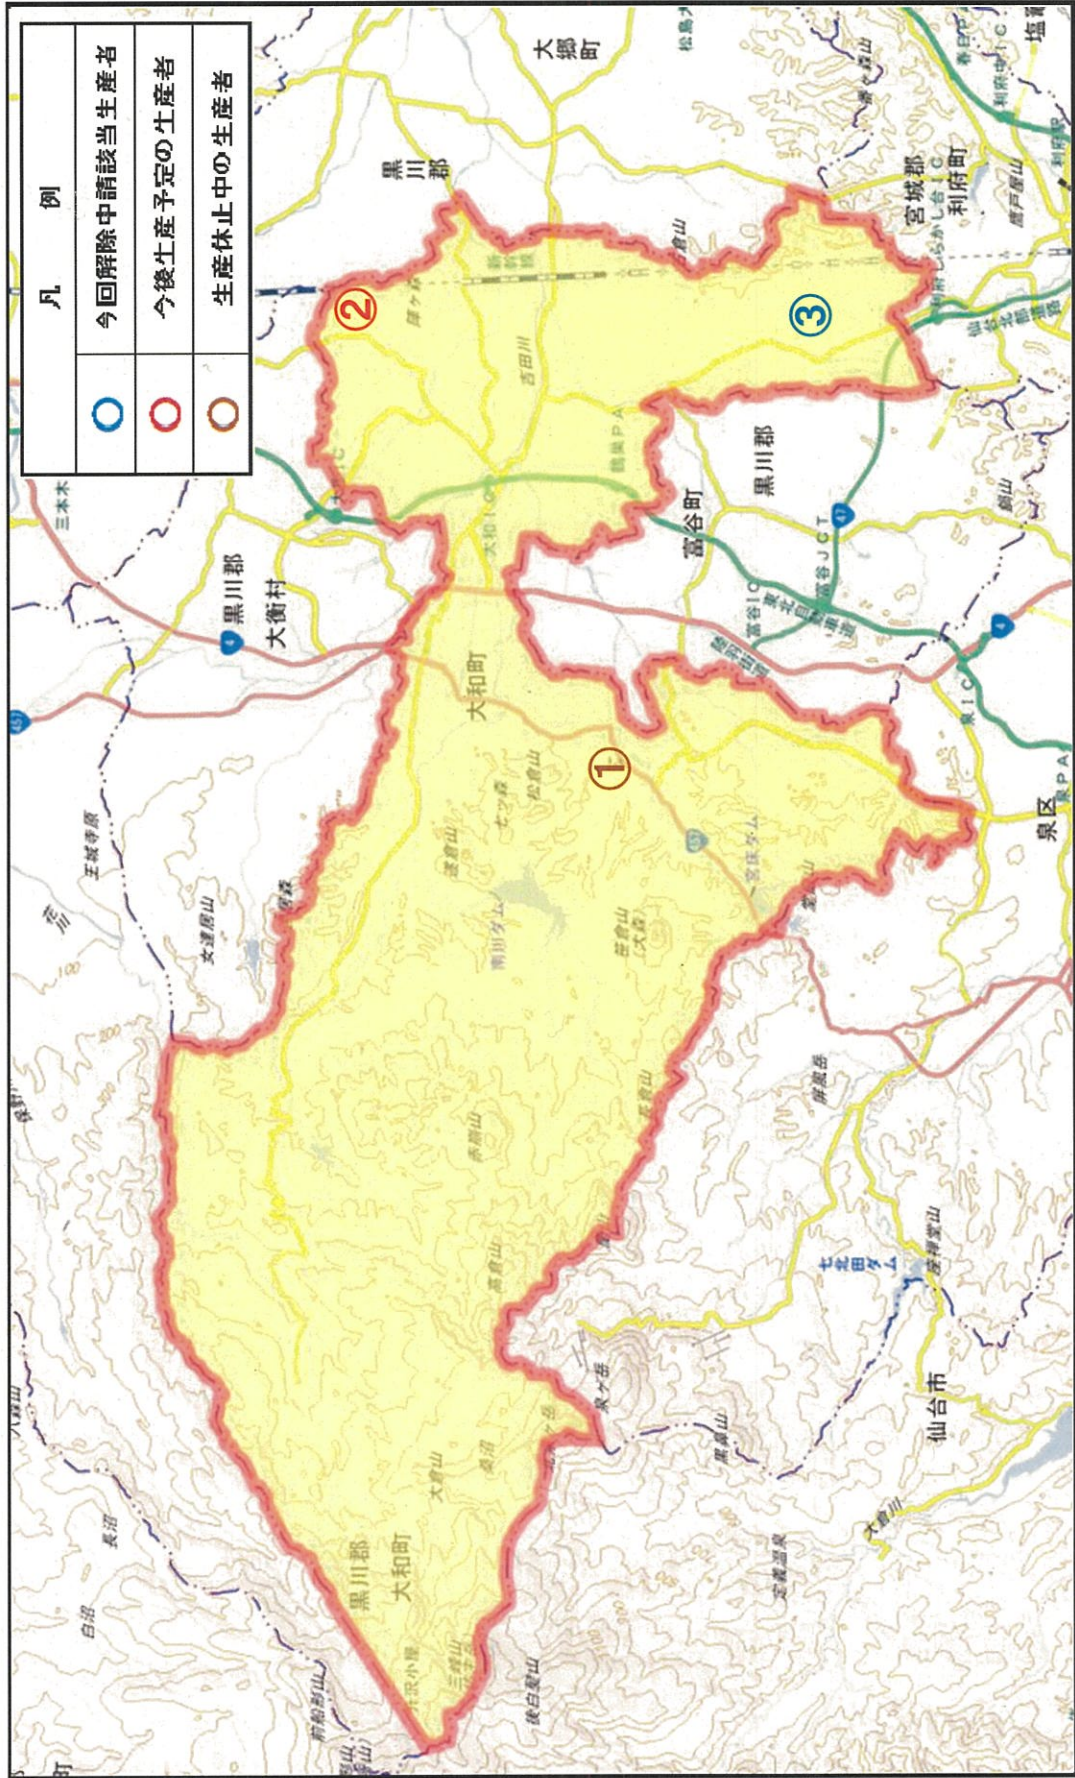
凡 例

今回解除申請該当生産者

今後生産予定の生産者

生産休止中の生産者

大郷町

黒川郡

宮城郡

利府町

②

③

①

黒川郡

大衡村

富谷町

黒川郡

大和町

泉区

仙台市

黒川郡

大和町

七北田ダム

南川ダム

富谷JCT

大和IC

泉IC

三本木

王城寺原

船形山

後白髪山

泉ケ岳

北泉ケ岳

大倉山

長沼

白沼

定義温泉

蒜山

七ツ森

笹倉山

鶴巣PA

吉田川

大倉川

宮床ダム

泉PA

利府しらかし台IC

仙台北部道路

東北自動車道

三峰山

升沢小屋

赤崩山

高倉山

松倉山

大沢